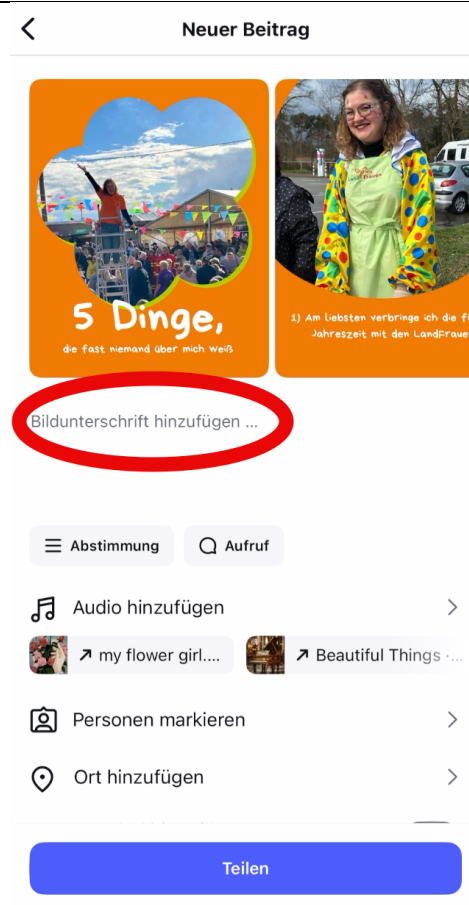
Neuer Beitrag

5 Dinge,
die fast niemand über mich weiß

1) Am liebsten verbringe ich die f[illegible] Jahreszeit mit den LandFraue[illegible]

Bildunterschrift hinzufügen ...

Abstimmung

Aufruf

Audio hinzufügen

my flower girl....

Beautiful Things ·...

Personen markieren

Ort hinzufügen

Teilen